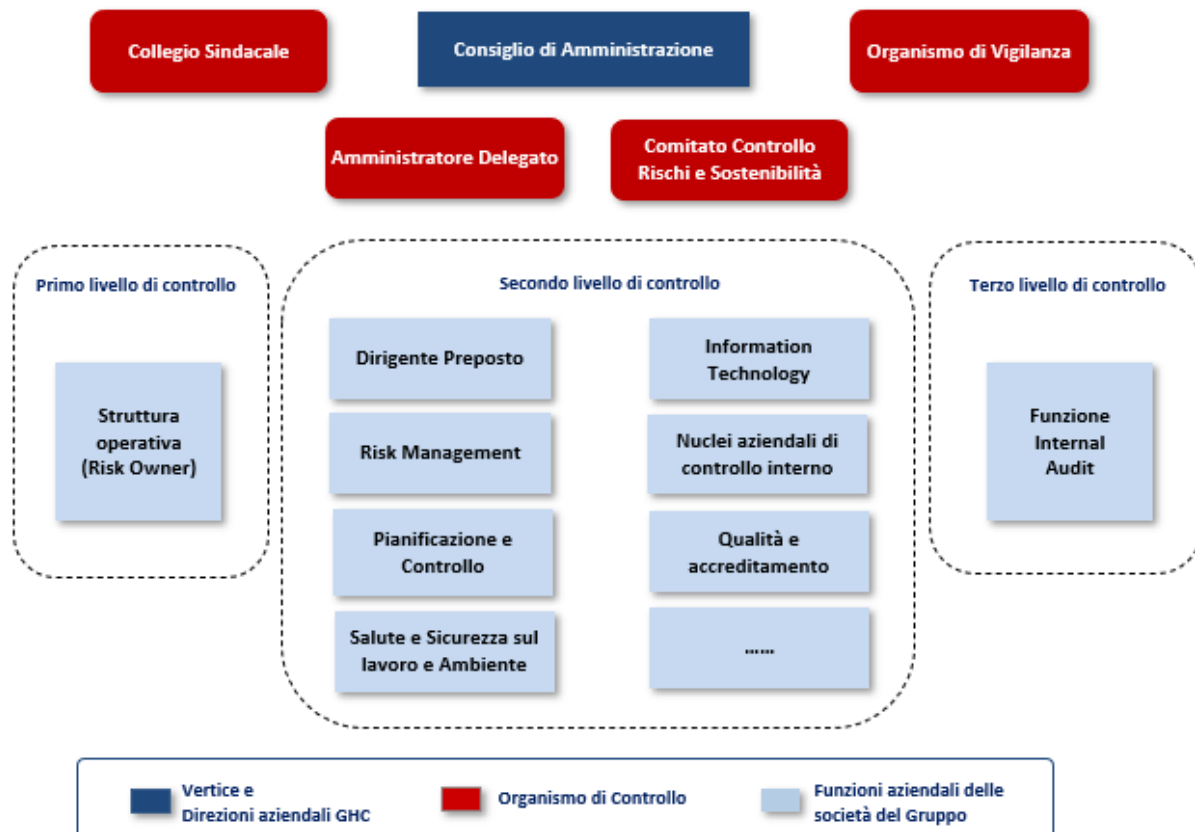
Collegio Sindacale

Consiglio di Amministrazione

Organismo di Vigilanza

Amministratore Delegato

Comitato Controllo Rischi e Sostenibilità

Primo livello di controllo

Struttura operativa (Risk Owner)

Secondo livello di controllo

Dirigente Preposto

Information Technology

Risk Management

Nuclei aziendali di controllo interno

Pianificazione e Controllo

Qualità e accreditamento

Salute e Sicurezza sul lavoro e Ambiente

……

Terzo livello di controllo

Funzione Internal Audit

Vertice e Direzioni aziendali GHC

Organismo di Controllo

Funzioni aziendali delle società del Gruppo